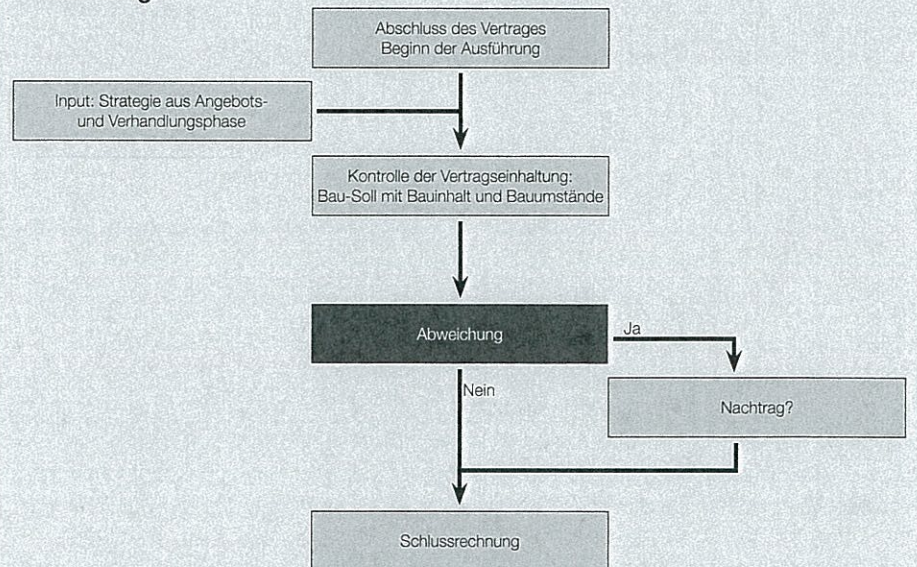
Abschluss des Vertrages
Beginn der Ausführung

Input: Strategie aus Angebots- und Verhandlungsphase

Kontrolle der Vertragseinhaltung:
Bau-Soll mit Bauinhalt und Bauumstände

Abweichung

Ja

Nein

Nachtrag?

Schlussrechnung